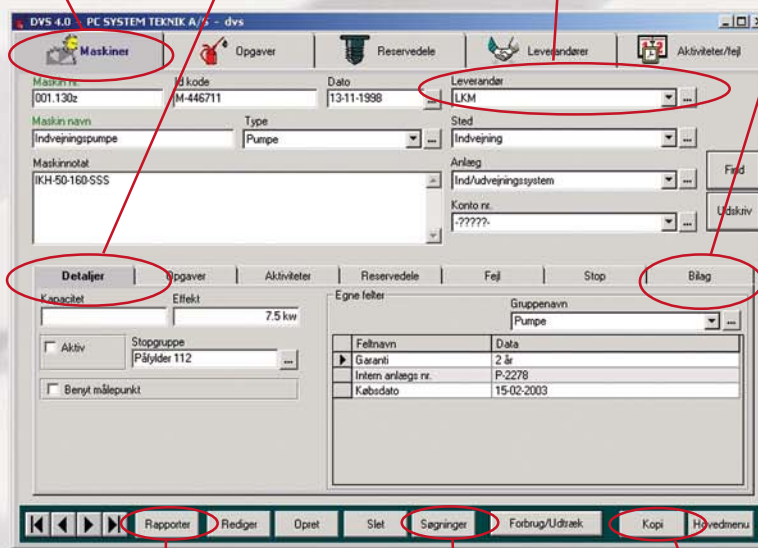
DVS 4.0 - PC SYSTEM TEKNIK A/S - dvs

Maskiner | Opgaver | Reservedele | Leverandører | Aktiviteter/fejl

Maskin nr.
001.130z

Id kode
M-446711

Dato
13-11-1998

Leverandør
LKM

Maskin navn
Indvejningspumpe

Type
Pumpe

Sted
Indvejning

Maskinnotat
IKH-50-160-SSS

Anlæg
Ind/udvejningssystem

Konto nr.
-?????-

Find

Udskriv

Detaljer | Opgaver | Aktiviteter | Reservedele | Fejl | Stop | Bilag

Kapacitet

Effekt
7.5 kw

Aktiv

Stopgruppe
Påfylder 112

Benyt målepunkt

Egne felter

Gruppenavn
Pumpe

| Feltnavn | Data |
|---|---|
| Garanti | 2 år |
| Intern anlægs nr. | P-2278 |
| Købsdato | 15-02-2003 |

Rapporter | Rediger | Opret | Slet | Søgninger | Forbrug/Udtræk | Kopi | Hovedmenu